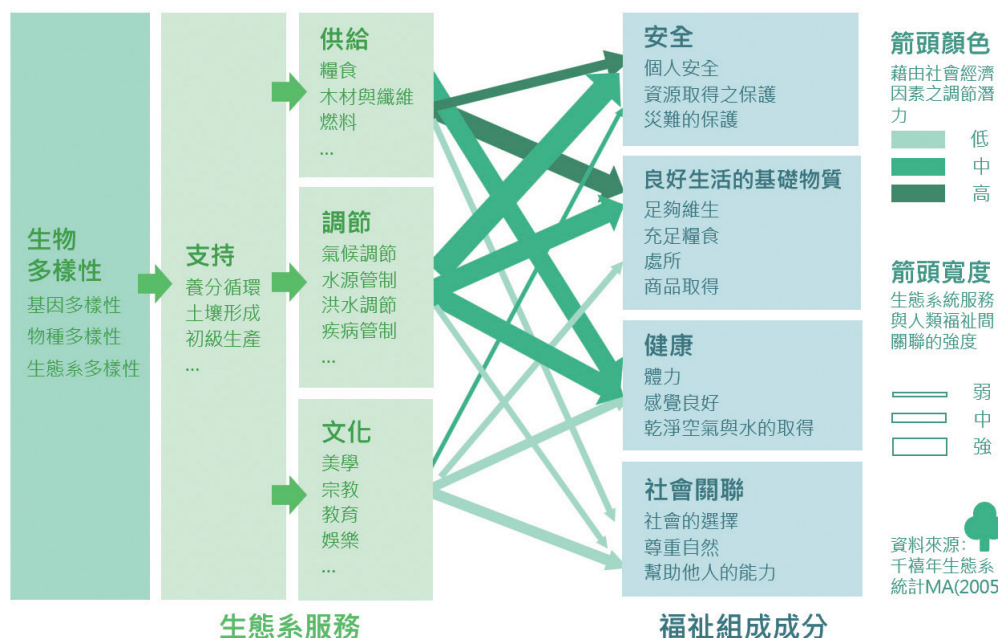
生物
多樣性
基因多樣性
物種多樣性
生態系多樣性

支持
養分循環
土壤形成
初級生產
...

供給
糧食
木材與纖維
燃料
...

調節
氣候調節
水源管制
洪水調節
疾病管制
...

文化
美學
宗教
教育
娛樂
...

生態系服務

安全
個人安全
資源取得之保護
災難的保護

良好生活的基礎物質
足夠維生
充足糧食
處所
商品取得

健康
體力
感覺良好
乾淨空氣與水的取得

社會關聯
社會的選擇
尊重自然
幫助他人的能力

福祉組成成分

箭頭顏色
藉由社會經濟因素之調節潛力
低
中
高

箭頭寬度
生態系統服務與人類福祉間關聯的強度
弱
中
強

資料來源:
千禧年生態系統計MA(2005